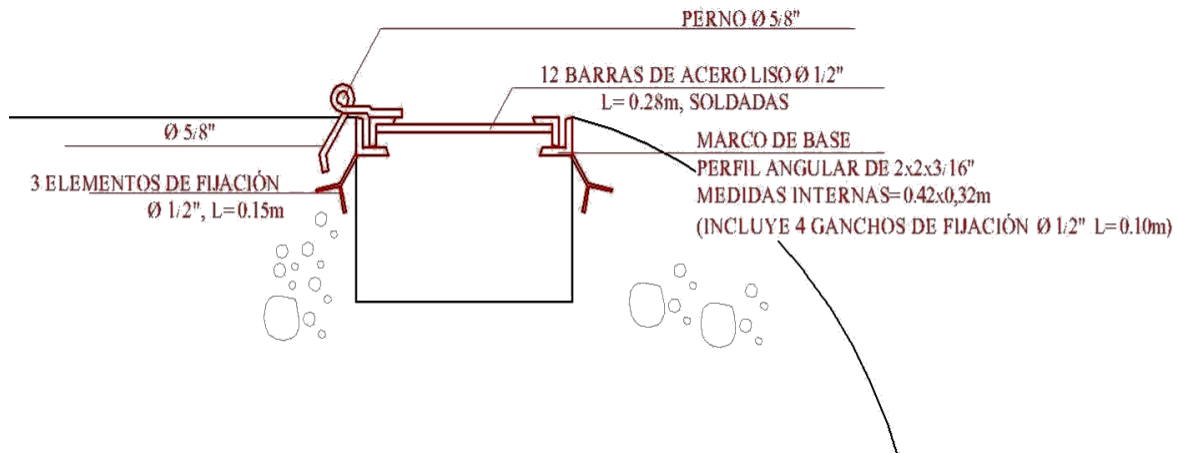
PERNO Ø 5/8"

12 BARRAS DE ACERO LISO Ø 1/2"
L= 0.28m, SOLDADAS

Ø 5/8"

MARCO DE BASE
PERFIL ANGULAR DE 2x2x3/16"
MEDIDAS INTERNAS= 0.42x0,32m
(INCLUYE 4 GANCHOS DE FIJACIÓN Ø 1/2" L= 0.10m)

3 ELEMENTOS DE FIJACIÓN
Ø 1/2", L= 0.15m